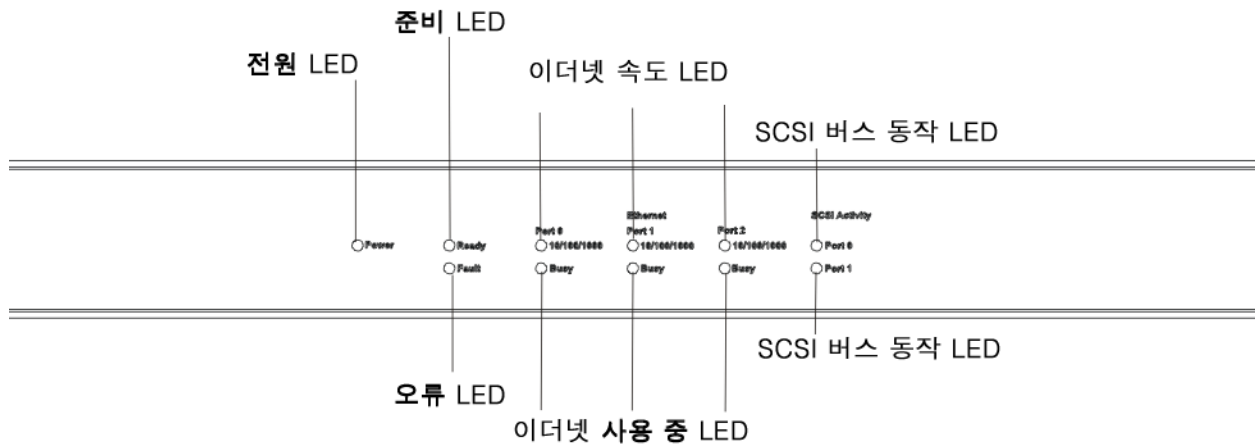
준비 LED

전원 LED

이더넷 속도 LED

SCSI 버스 동작 LED

Ethernet

Port 0

Port 1

Port 2

SCSI Activity

Power

Ready

10/100/1000

10/100/1000

10/100/1000

Port 0

Fault

Busy

Busy

Busy

Port 1

SCSI 버스 동작 LED

오류 LED

이더넷 사용 중 LED